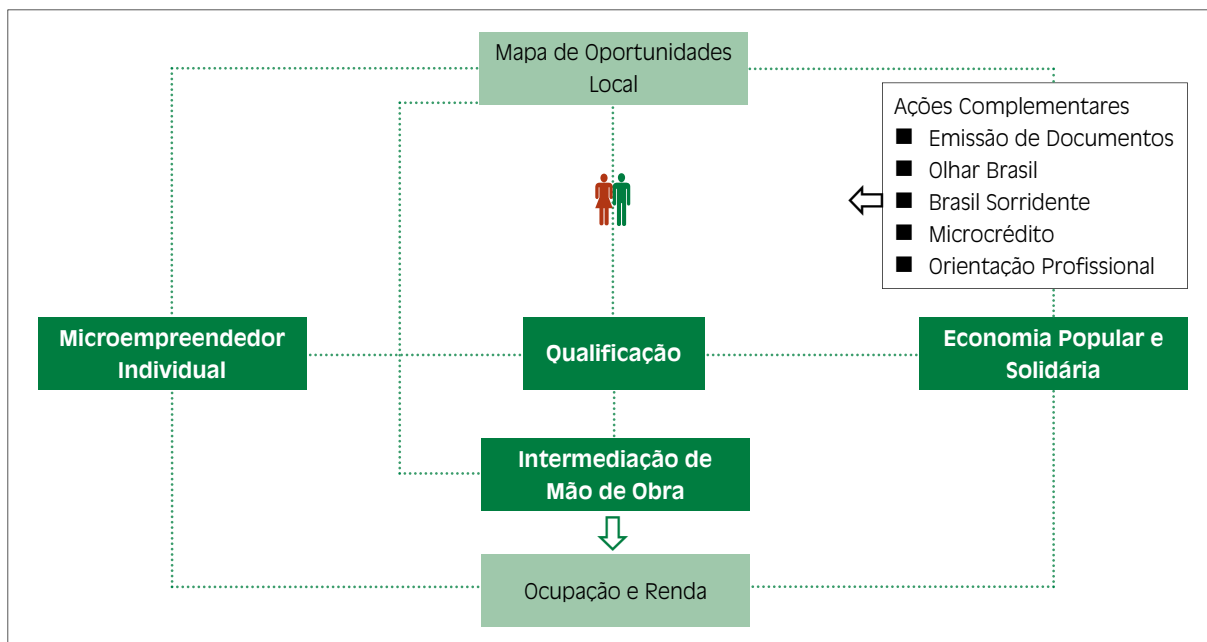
Mapa de Oportunidades Local

Ações Complementares
■ Emissão de Documentos
■ Olhar Brasil
■ Brasil Sorridente
■ Microcrédito
■ Orientação Profissional

Microempreendedor Individual

Qualificação

Economia Popular e Solidária

Intermediação de Mão de Obra

Ocupação e Renda